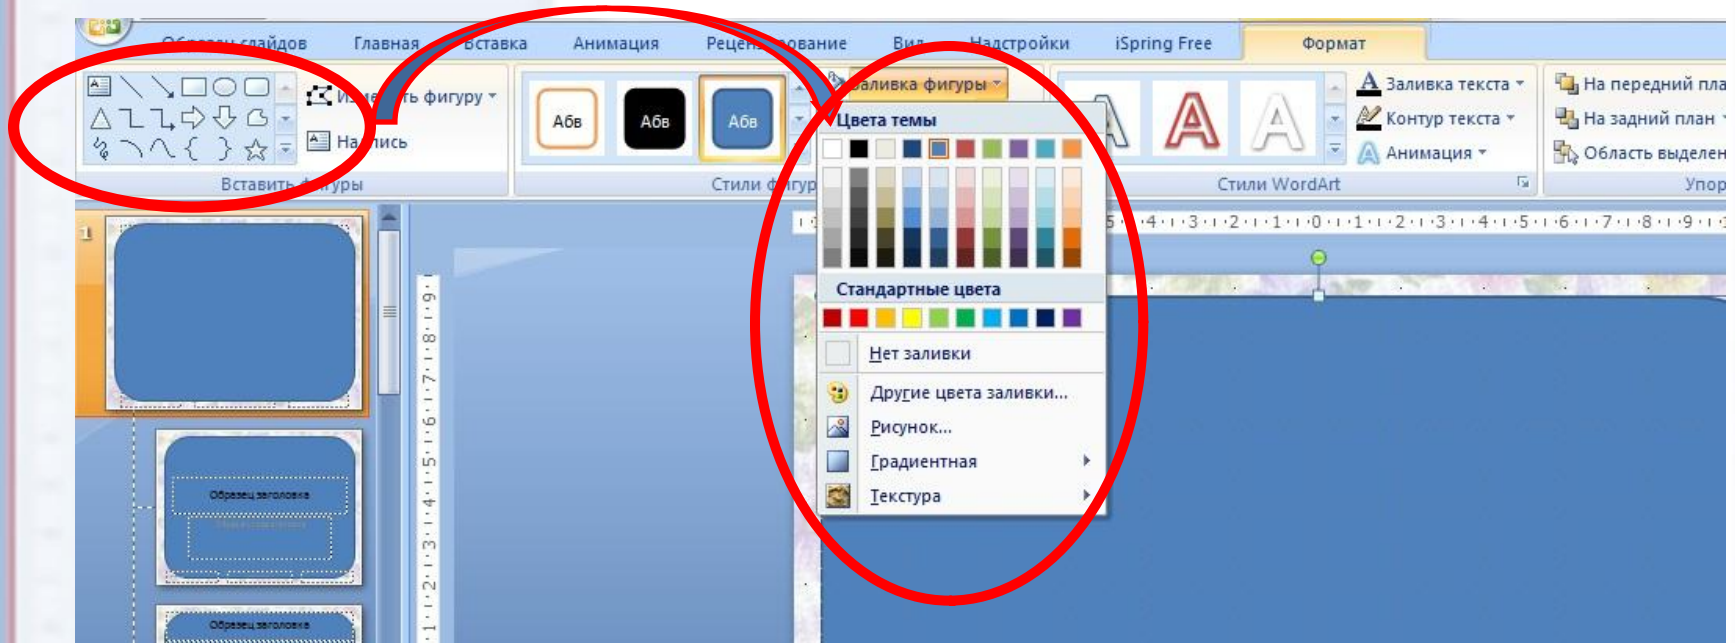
Образец слайдов Главная Вставка Анимация Рецензирование Вид Надстройки iSpring Free Формат

Изменить фигуру
Надпись
Вставить фигуры

Абв Абв Абв
Стили фигур

Заливка фигуры
Цвета темы
Стандартные цвета
Нет заливки
Другие цвета заливки...
Рисунок...
Градиентная
Текстура

Заливка текста
Контур текста
Анимация
Стили WordArt

На передний план
На задний план
Область выделения
Упор

1

Образец заголовка
Образец заголовка